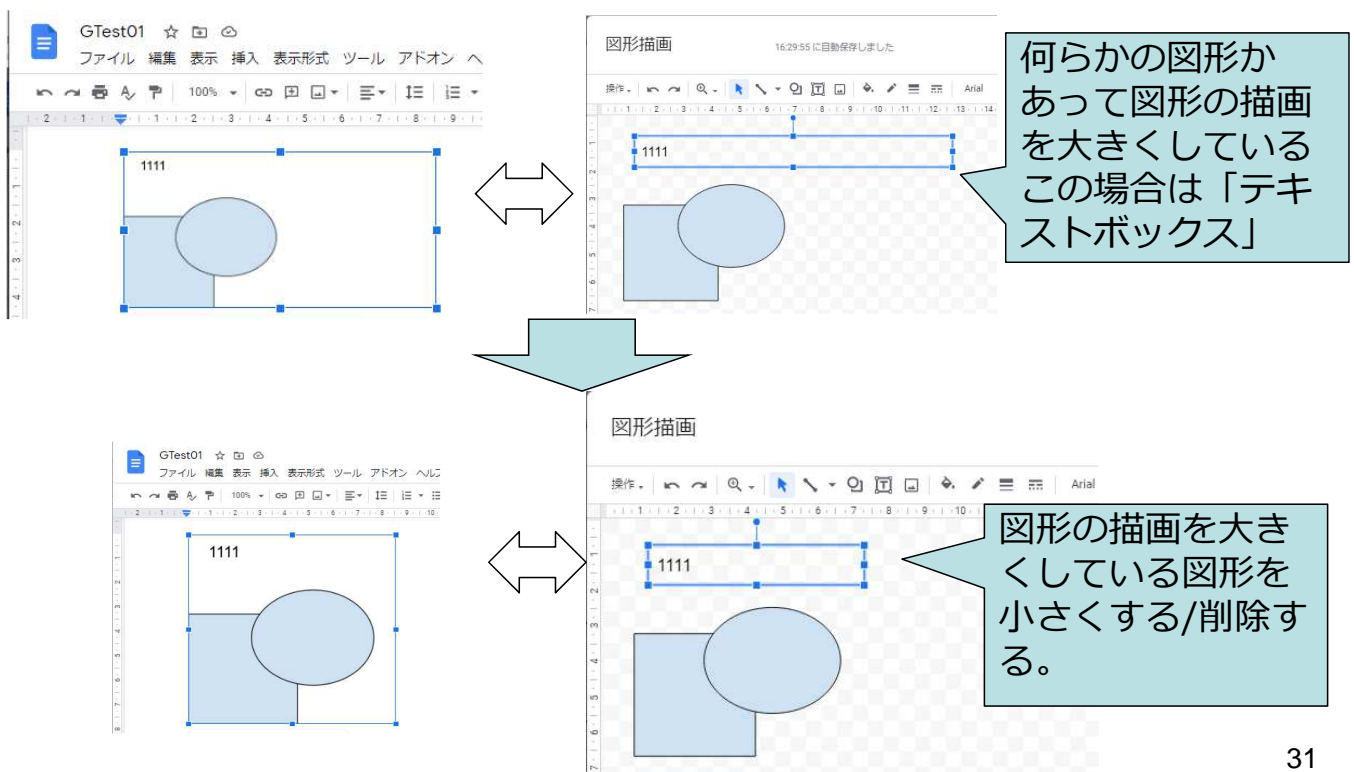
GTest01
ファイル 編集 表示 挿入 表示形式 ツール アドオン ヘ
100%
1111

図形描画
16:29:55 に自動保存しました
操作
Arial
1111

何らかの図形かあって図形の描画を大きくしているこの場合は「テキストボックス」

GTest01
ファイル 編集 表示 挿入 表示形式 ツール アドオン ヘルプ
100%
1111

図形描画
操作
Arial
1111

図形の描画を大きくしている図形を小さくする/削除する。

31